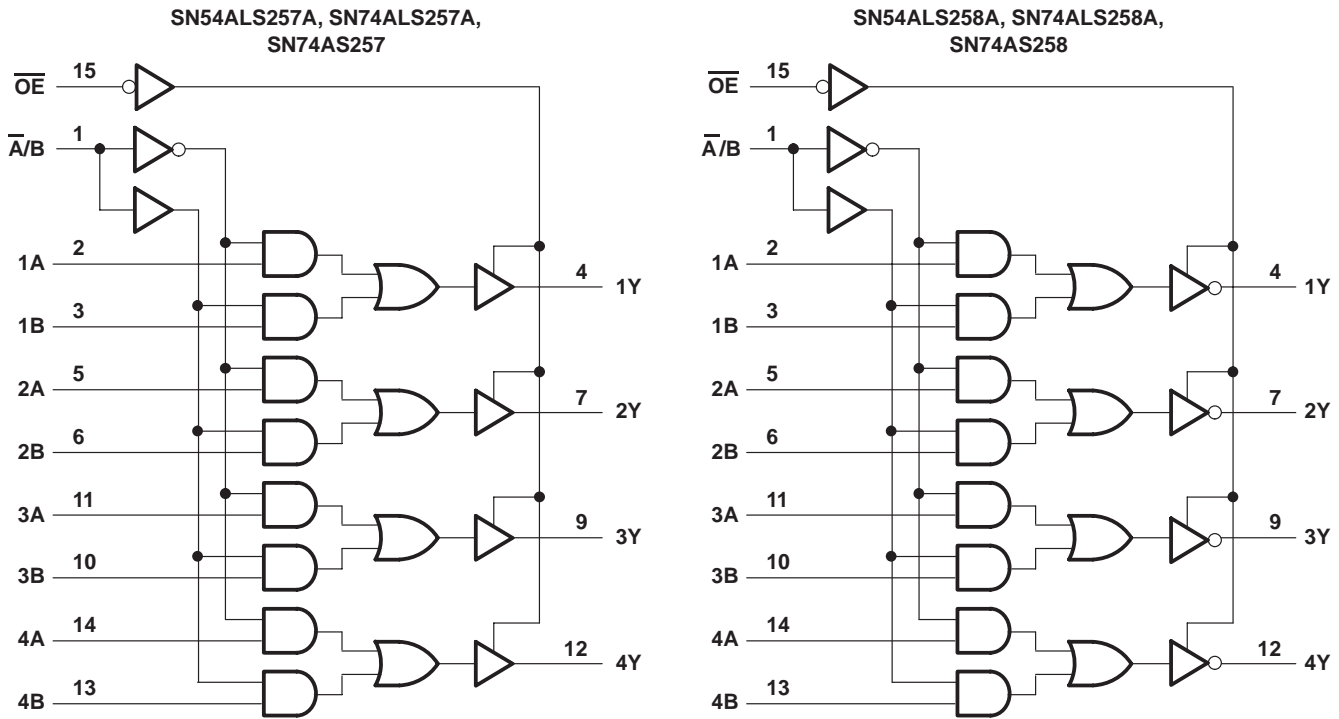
SN54ALS257A, SN74ALS257A, SN74AS257

$\overline{OE}$ 15

$\overline{A}/B$ 1

1A 2

1B 3

2A 5

2B 6

3A 11

3B 10

4A 14

4B 13

4 1Y

7 2Y

9 3Y

12 4Y

SN54ALS258A, SN74ALS258A, SN74AS258

$\overline{OE}$ 15

$\overline{A}/B$ 1

1A 2

1B 3

2A 5

2B 6

3A 11

3B 10

4A 14

4B 13

4 1Y

7 2Y

9 3Y

12 4Y